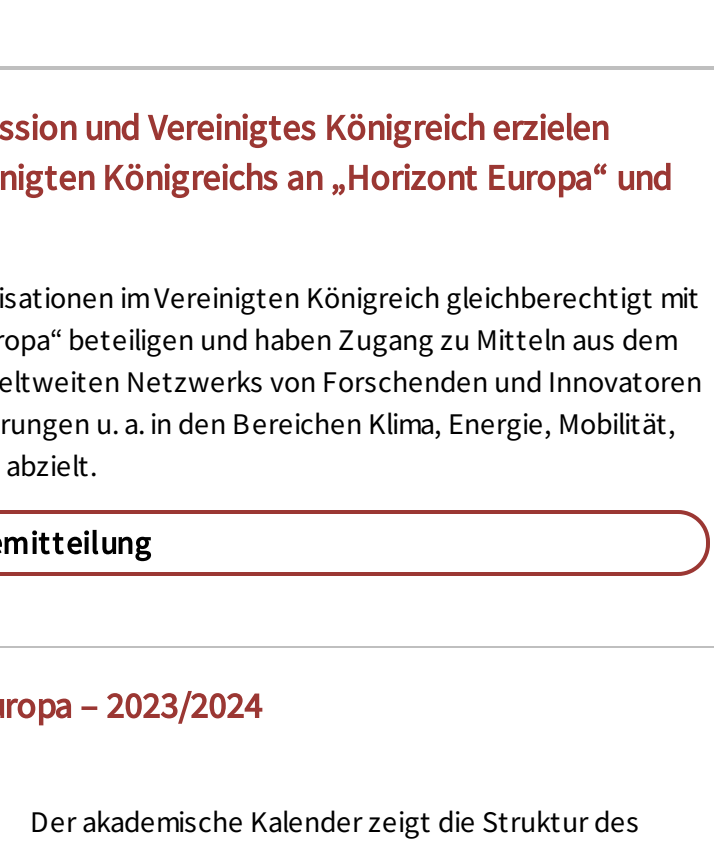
ssion und Vereinigtes Königreich erzielen nigten Königreichs an „Horizont Europa“ und

isationen im Vereinigten Königreich gleichberechtigt mit ropa“ beteiligen und haben Zugang zu Mitteln aus dem eltweiten Netzwerks von Forschenden und Innovatoren rungen u. a. in den Bereichen Klima, Energie, Mobilität, abzielt.

emitteilung

ropa – 2023/2024

Der akademische Kalender zeigt die Struktur des